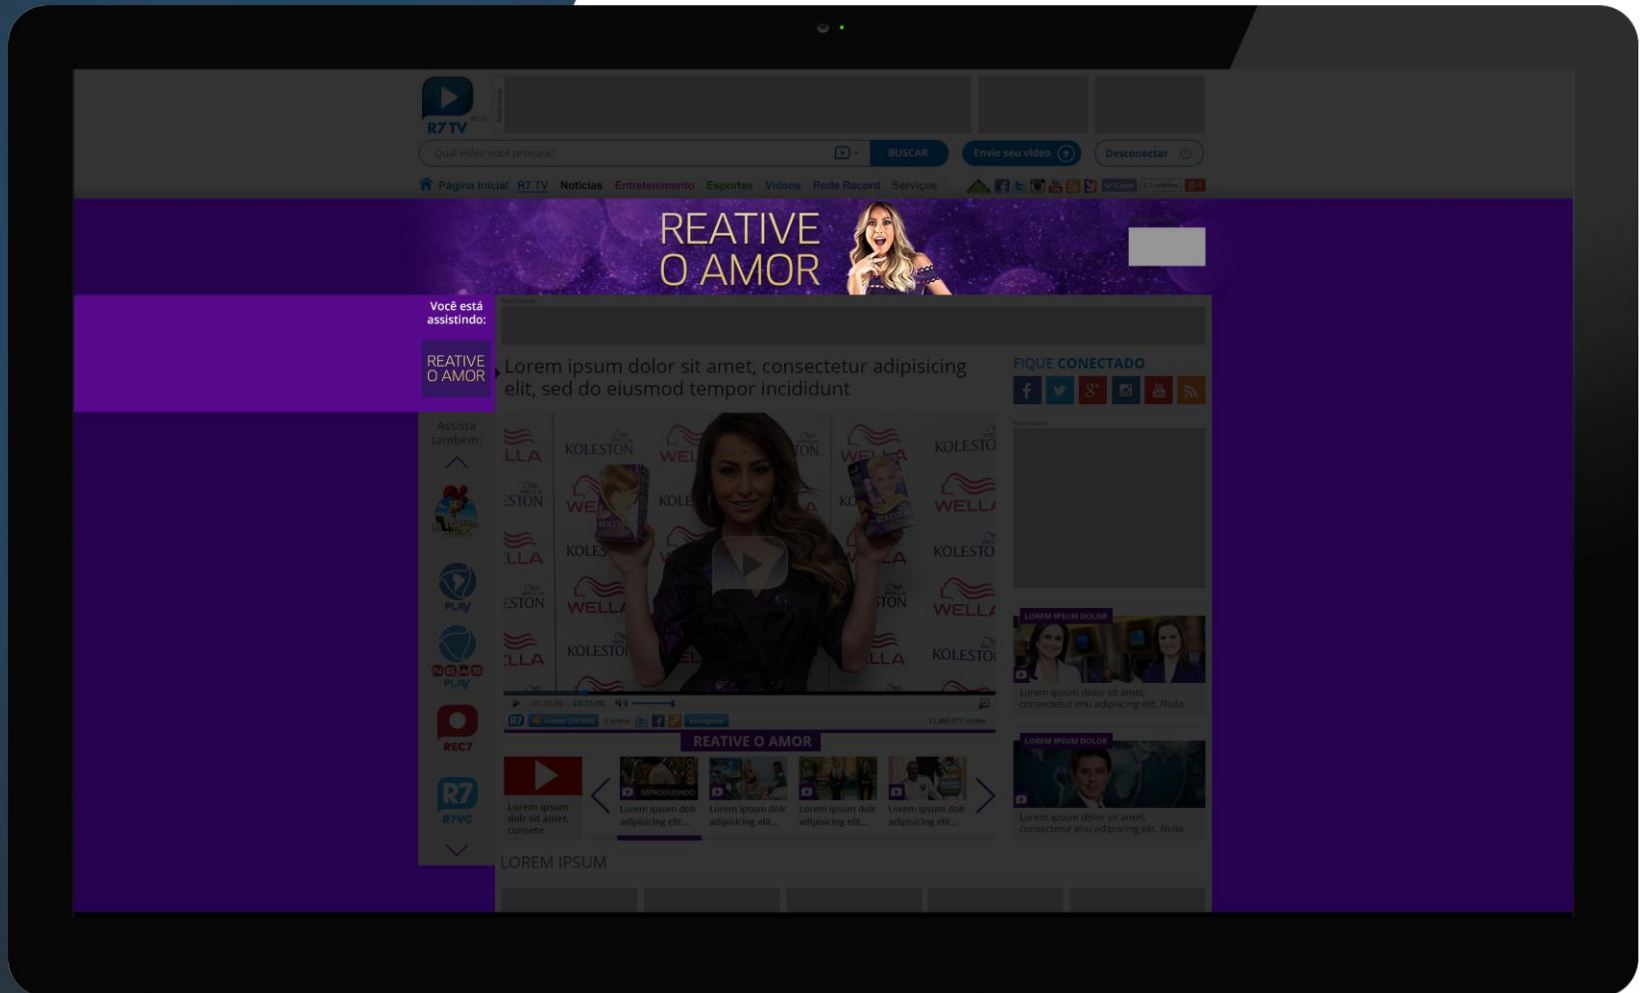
R7 TV

Qual vídeo você procura?

BUSCAR

Envie seu vídeo

Desconectar

Página inicial R7 TV Notícias Entretenimento Esportes Vídeos Rede Record Serviços

REATIVE O AMOR

Você está assistindo:

REATIVE O AMOR

Assista também:

PLAY

PLAY

REC7

R7

R7VC

Lorem ipsum dolor sit amet, consectetur adipisicing elit, sed do eiusmod tempor incididunt

KOLESTON

WELLA

REATIVE O AMOR

Lorem ipsum dolr sit amet, consete

REPRODUZINDO

Lorem ipsum dolr adipisicing elit...

Lorem ipsum dolr adipisicing elit...

Lorem ipsum dolr adipisicing elit...

Lorem ipsum dolr adipisicing elit...

LOREM IPSUM

FIQUE CONECTADO

LOREM IPSUM DOLOR

Lorem ipsum dolor sit amet, consectetur enu adipiscing elit. Nulla

LOREM IPSUM DOLOR

Lorem ipsum dolor sit amet, consectetur enu adipiscing elit. Nulla